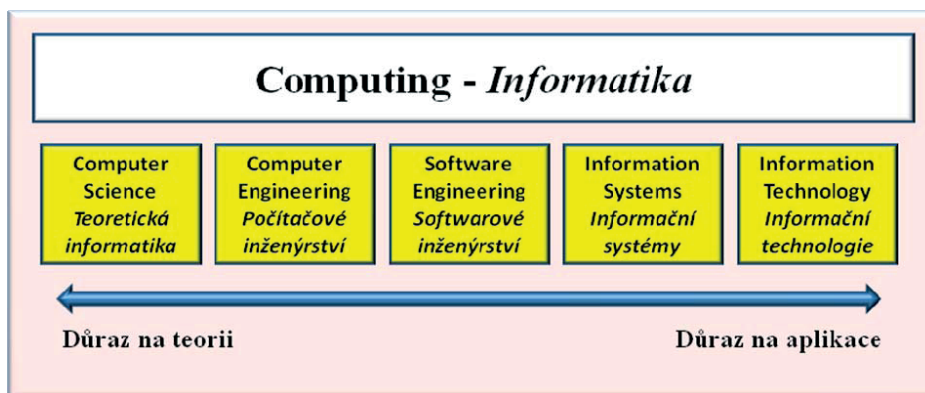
Computing - *Informatika*

Computer Science *Teoretická informatika*

Computer Engineering *Počítačové inženýrství*

Software Engineering *Softwarové inženýrství*

Information Systems *Informační systémy*

Information Technology *Informační technologie*

Důraz na teorii

Důraz na aplikace